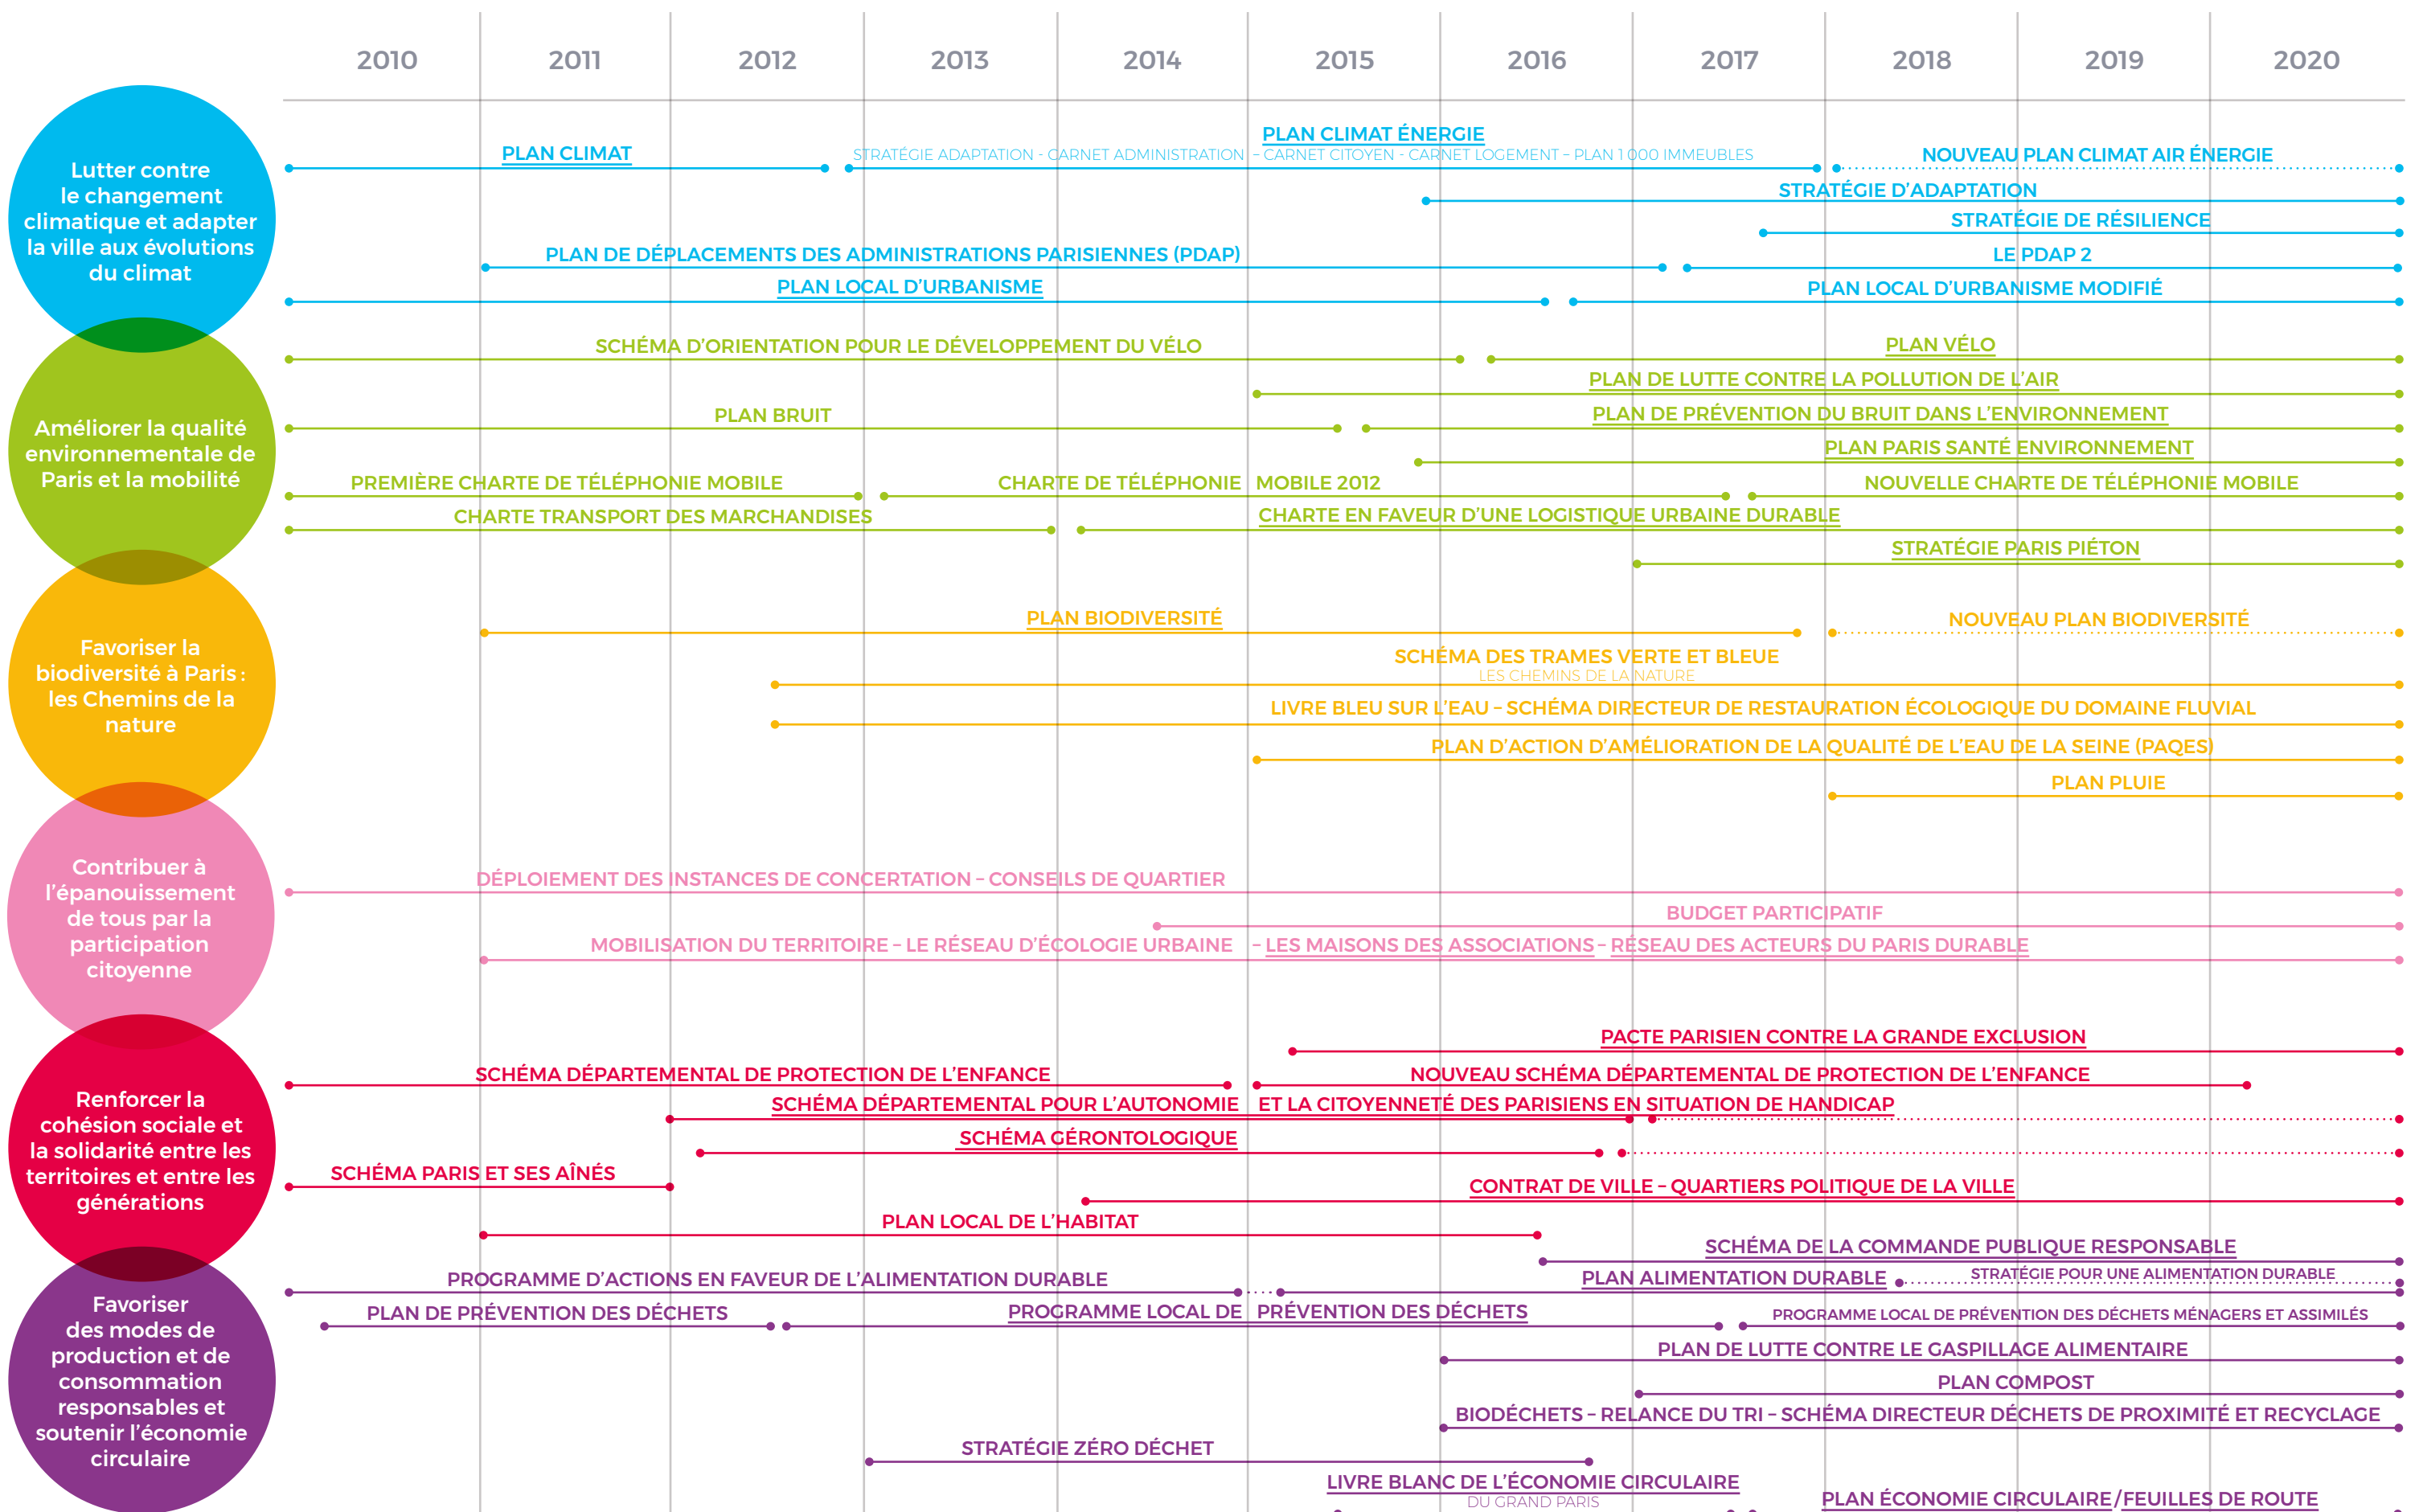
2010 2011 2012 2013 2014 2015 2016 2017 2018 2019 2020

Lutter contre le changement climatique et adapter la ville aux évolutions du climat

PLAN CLIMAT
PLAN CLIMAT ÉNERGIE
STRATÉGIE ADAPTATION - CARNET ADMINISTRATION - CARNET CITOYEN - CARNET LOGEMENT - PLAN 1 000 IMMEUBLES
NOUVEAU PLAN CLIMAT AIR ÉNERGIE
STRATÉGIE D'ADAPTATION
STRATÉGIE DE RÉSILIENCE
PLAN DE DÉPLACEMENTS DES ADMINISTRATIONS PARISIENNES (PDAP)
LE PDAP 2
PLAN LOCAL D'URBANISME
PLAN LOCAL D'URBANISME MODIFIÉ

Améliorer la qualité environnementale de Paris et la mobilité

SCHÉMA D'ORIENTATION POUR LE DÉVELOPPEMENT DU VÉLO
PLAN VÉLO
PLAN DE LUTTE CONTRE LA POLLUTION DE L'AIR
PLAN BRUIT
PLAN DE PRÉVENTION DU BRUIT DANS L'ENVIRONNEMENT
PLAN PARIS SANTÉ ENVIRONNEMENT
PREMIÈRE CHARTE DE TÉLÉPHONIE MOBILE
CHARTE DE TÉLÉPHONIE MOBILE 2012
NOUVELLE CHARTE DE TÉLÉPHONIE MOBILE
CHARTE TRANSPORT DES MARCHANDISES
CHARTE EN FAVEUR D'UNE LOGISTIQUE URBAINE DURABLE
STRATÉGIE PARIS PIÉTON

Favoriser la biodiversité à Paris : les Chemins de la nature

PLAN BIODIVERSITÉ
NOUVEAU PLAN BIODIVERSITÉ
SCHÉMA DES TRAMES VERTE ET BLEUE
LES CHEMINS DE LA NATURE
LIVRE BLEU SUR L'EAU – SCHÉMA DIRECTEUR DE RESTAURATION ÉCOLOGIQUE DU DOMAINE FLUVIAL
PLAN D'ACTION D'AMÉLIORATION DE LA QUALITÉ DE L'EAU DE LA SEINE (PAQES)
PLAN PLUIE

Contribuer à l'épanouissement de tous par la participation citoyenne

DÉPLOIEMENT DES INSTANCES DE CONCERTATION – CONSEILS DE QUARTIER
BUDGET PARTICIPATIF
MOBILISATION DU TERRITOIRE – LE RÉSEAU D'ÉCOLOGIE URBAINE – LES MAISONS DES ASSOCIATIONS – RÉSEAU DES ACTEURS DU PARIS DURABLE

Renforcer la cohésion sociale et la solidarité entre les territoires et entre les générations

PACTE PARISIEN CONTRE LA GRANDE EXCLUSION
SCHÉMA DÉPARTEMENTAL DE PROTECTION DE L'ENFANCE
NOUVEAU SCHÉMA DÉPARTEMENTAL DE PROTECTION DE L'ENFANCE
SCHÉMA DÉPARTEMENTAL POUR L'AUTONOMIE ET LA CITOYENNETÉ DES PARISIENS EN SITUATION DE HANDICAP
SCHÉMA GÉRONTOLOGIQUE
SCHÉMA PARIS ET SES AÎNÉS
CONTRAT DE VILLE – QUARTIERS POLITIQUE DE LA VILLE
PLAN LOCAL DE L'HABITAT
SCHÉMA DE LA COMMANDE PUBLIQUE RESPONSABLE

Favoriser des modes de production et de consommation responsables et soutenir l'économie circulaire

PROGRAMME D'ACTIONS EN FAVEUR DE L'ALIMENTATION DURABLE
PLAN ALIMENTATION DURABLE
STRATÉGIE POUR UNE ALIMENTATION DURABLE
PLAN DE PRÉVENTION DES DÉCHETS
PROGRAMME LOCAL DE PRÉVENTION DES DÉCHETS
PROGRAMME LOCAL DE PRÉVENTION DES DÉCHETS MÉNAGERS ET ASSIMILÉS
PLAN DE LUTTE CONTRE LE GASPILLAGE ALIMENTAIRE
PLAN COMPOST
BIODÉCHETS – RELANCE DU TRI – SCHÉMA DIRECTEUR DÉCHETS DE PROXIMITÉ ET RECYCLAGE
STRATÉGIE ZÉRO DÉCHET
LIVRE BLANC DE L'ÉCONOMIE CIRCULAIRE
DU GRAND PARIS
PLAN ÉCONOMIE CIRCULAIRE/FEUILLES DE ROUTE